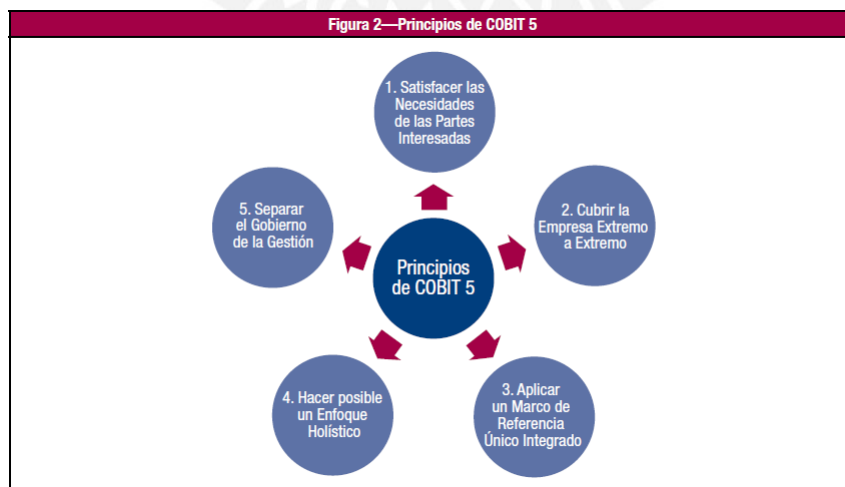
Figura 2—Principios de COBIT 5

Principios de COBIT 5

1. Satisfacer las Necesidades de las Partes Interesadas

2. Cubrir la Empresa Extremo a Extremo

3. Aplicar un Marco de Referencia Único Integrado

4. Hacer posible un Enfoque Holístico

5. Separar el Gobierno de la Gestión